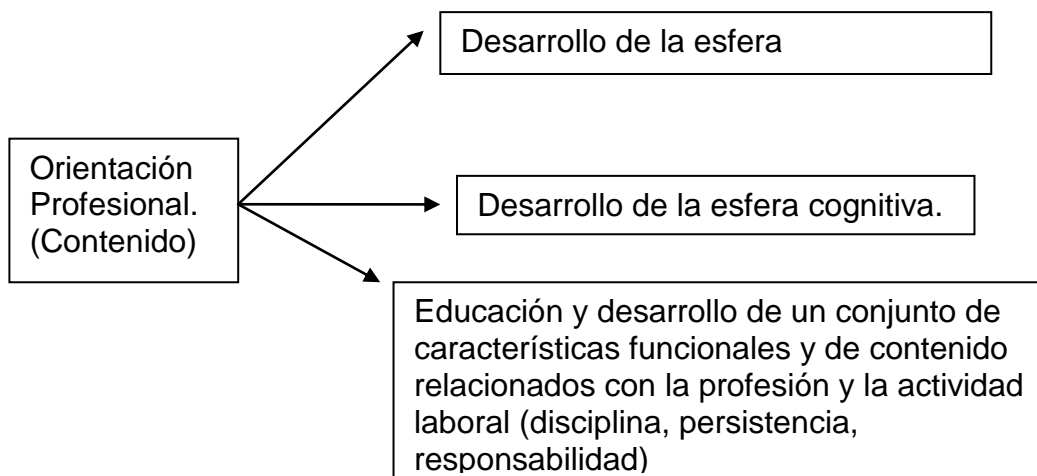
Orientación Profesional. (Contenido)

Desarrollo de la esfera

Desarrollo de la esfera cognitiva.

Educación y desarrollo de un conjunto de características funcionales y de contenido relacionados con la profesión y la actividad laboral (disciplina, persistencia, responsabilidad)